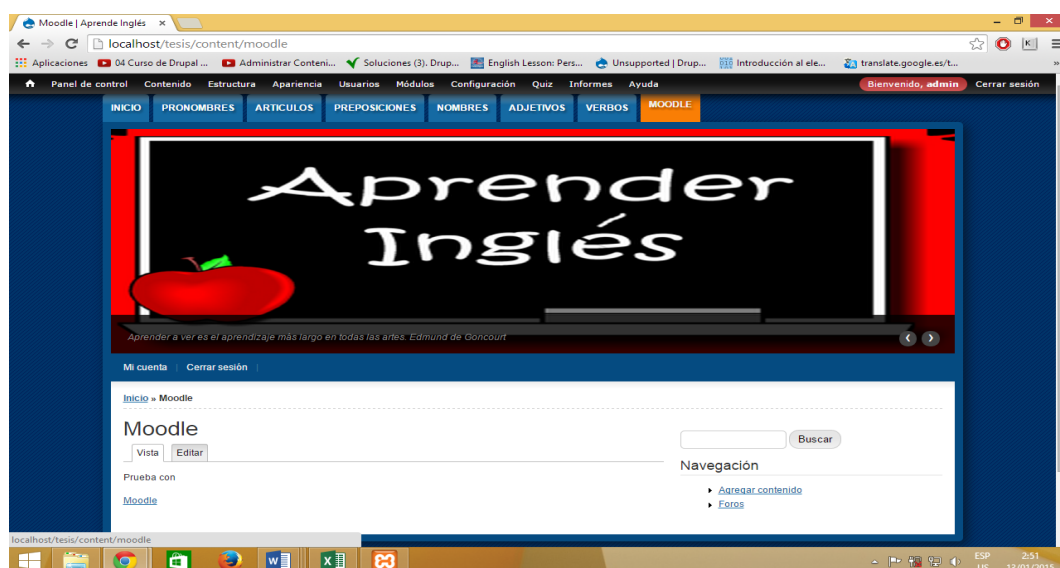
Moodle | Aprende Inglés ×

localhost/tesis/content/moodle

Aplicaciones 04 Curso de Drupal ... Administrar Conteni... Soluciones (3). Drup... English Lesson: Pers... Unsupported | Drup... Introducción al ele... translate.google.es/t...

Panel de control Contenido Estructura Apariencia Usuarios Módulos Configuración Quiz Informes Ayuda Bienvenido, admin Cerrar sesión

INICIO PRONOMBRES ARTICULOS PREPOSICIONES NOMBRES ADJETIVOS VERBOS MOODLE

Aprender Inglés

Aprender a ver es el aprendizaje más largo en todas las artes. Edmund de Goncourt

Mi cuenta Cerrar sesión

Inicio » Moodle

Moodle

Vista Editar

Prueba con

Moodle

Buscar

Navegación

Agregar contenido

Foros

localhost/tesis/content/moodle

ESP US 2:51 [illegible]